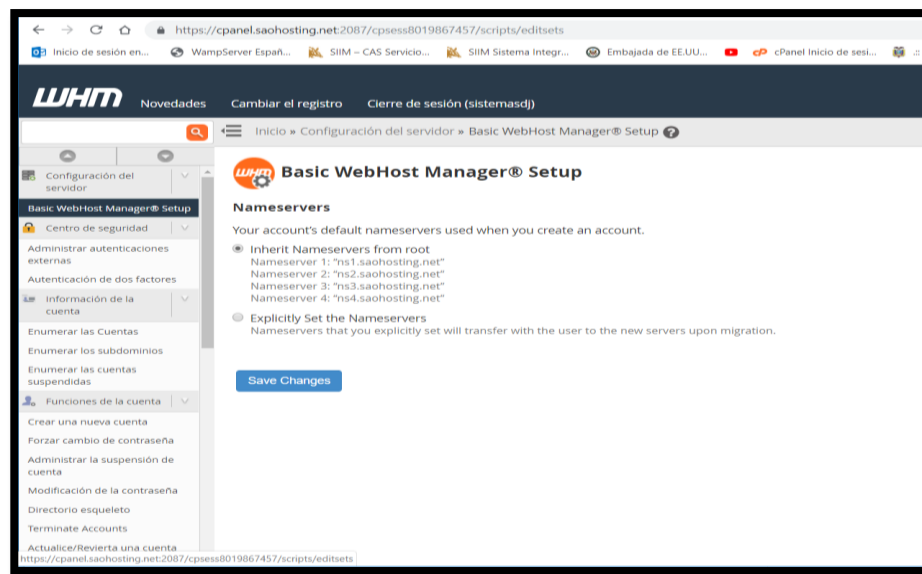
https://cpanel.saohosting.net:2087/cpsess8019867457/scripts/editsets

Inicio de sesión en... WampServer Españ... SIIM – CAS Servicio... SIIM Sistema Integr... Embajada de EE.UU.... cPanel Inicio de sesi...

WHM Novedades Cambiar el registro Cierre de sesión (sistemasdj)

Inicio » Configuración del servidor » Basic WebHost Manager® Setup

Configuración del servidor
Basic WebHost Manager® Setup
Centro de seguridad
Administrar autenticaciones externas
Autenticación de dos factores
Información de la cuenta
Enumerar las Cuentas
Enumerar los subdominios
Enumerar las cuentas suspendidas
Funciones de la cuenta
Crear una nueva cuenta
Forzar cambio de contraseña
Administrar la suspensión de cuenta
Modificación de la contraseña
Directorio esqueleto
Terminate Accounts
Actualice/Revierta una cuenta

Basic WebHost Manager® Setup

Nameservers

Your account's default nameservers used when you create an account.

Inherit Nameservers from root
Nameserver 1: "ns1.saohosting.net"
Nameserver 2: "ns2.saohosting.net"
Nameserver 3: "ns3.saohosting.net"
Nameserver 4: "ns4.saohosting.net"

Explicitly Set the Nameservers
Nameservers that you explicitly set will transfer with the user to the new servers upon migration.

Save Changes

https://cpanel.saohosting.net:2087/cpsess8019867457/scripts/editsets